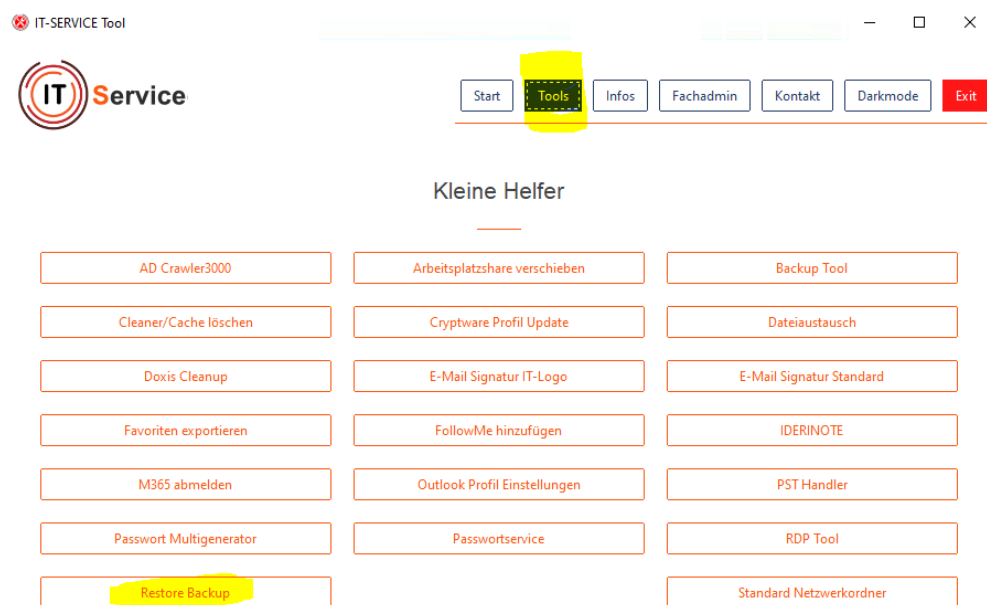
IT-SERVICE Tool

IT Service

Start Tools Infos Fachadmin Kontakt Darkmode Exit

Kleine Helfer

| AD Crawler3000 | Arbeitsplatzshare verschieben | Backup Tool |
|---|---|---|
| Cleaner/Cache löschen | Cryptware Profil Update | Dateiaustausch |
| Doxis Cleanup | E-Mail Signatur IT-Logo | E-Mail Signatur Standard |
| Favoriten exportieren | FollowMe hinzufügen | IDERINOTE |
| M365 abmelden | Outlook Profil Einstellungen | PST Handler |
| Passwort Multigenerator | Passwortservice | RDP Tool |
| Restore Backup | | Standard Netzwerkordner |